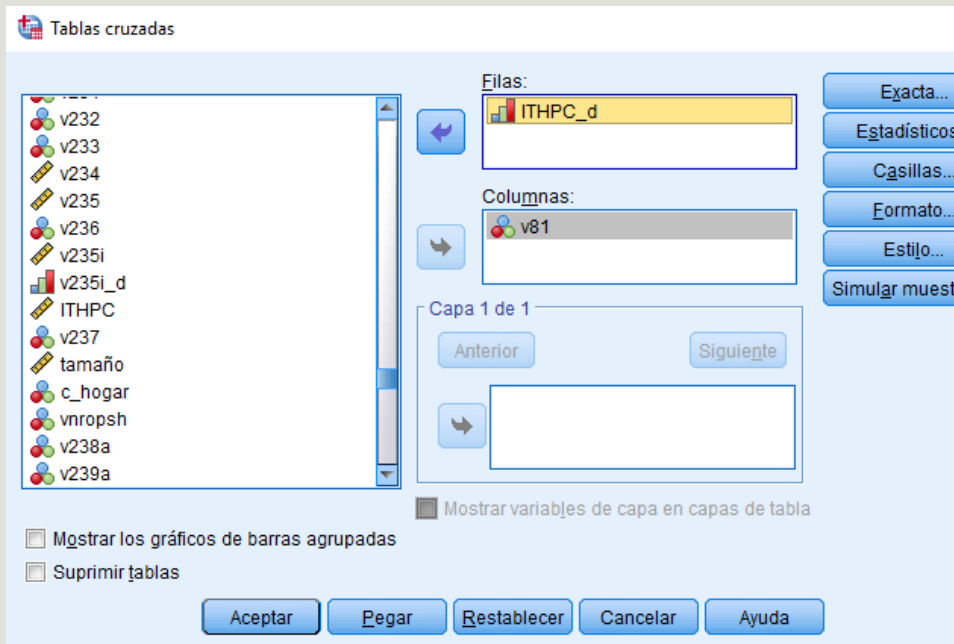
Tablas cruzadas

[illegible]
v232
v233
v234
v235
v236
v235i
v235i_d
ITHPC
v237
tamaño
c_hogar
vnropsh
v238a
v239a

Filas:
ITHPC_d

Columnas:
v81

Capa 1 de 1
Anterior
Siguiente

Mostrar variables de capa en capas de tabla

Exacta...
Estadísticos
Casillas...
Formato...
Estilo...
Simular muest

Mostrar los gráficos de barras agrupadas
Suprimir tablas

Aceptar
Pegar
Restablecer
Cancelar
Ayuda